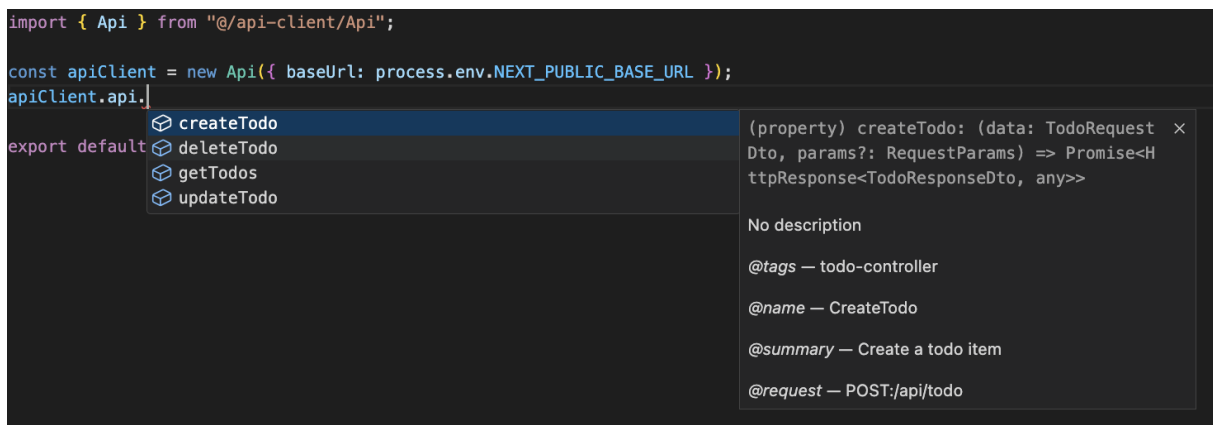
import { Api } from "@/api-client/Api";

const apiClient = new Api({ baseUrl: process.env.NEXT_PUBLIC_BASE_URL });
apiClient.api.

export default

createTodo
deleteTodo
getTodos
updateTodo

(property) createTodo: (data: TodoRequestDto, params?: RequestParams) => Promise<HttpResponse<TodoResponseDto, any>>

×

No description

@tags — todo-controller

@name — CreateTodo

@summary — Create a todo item

@request — POST:/api/todo